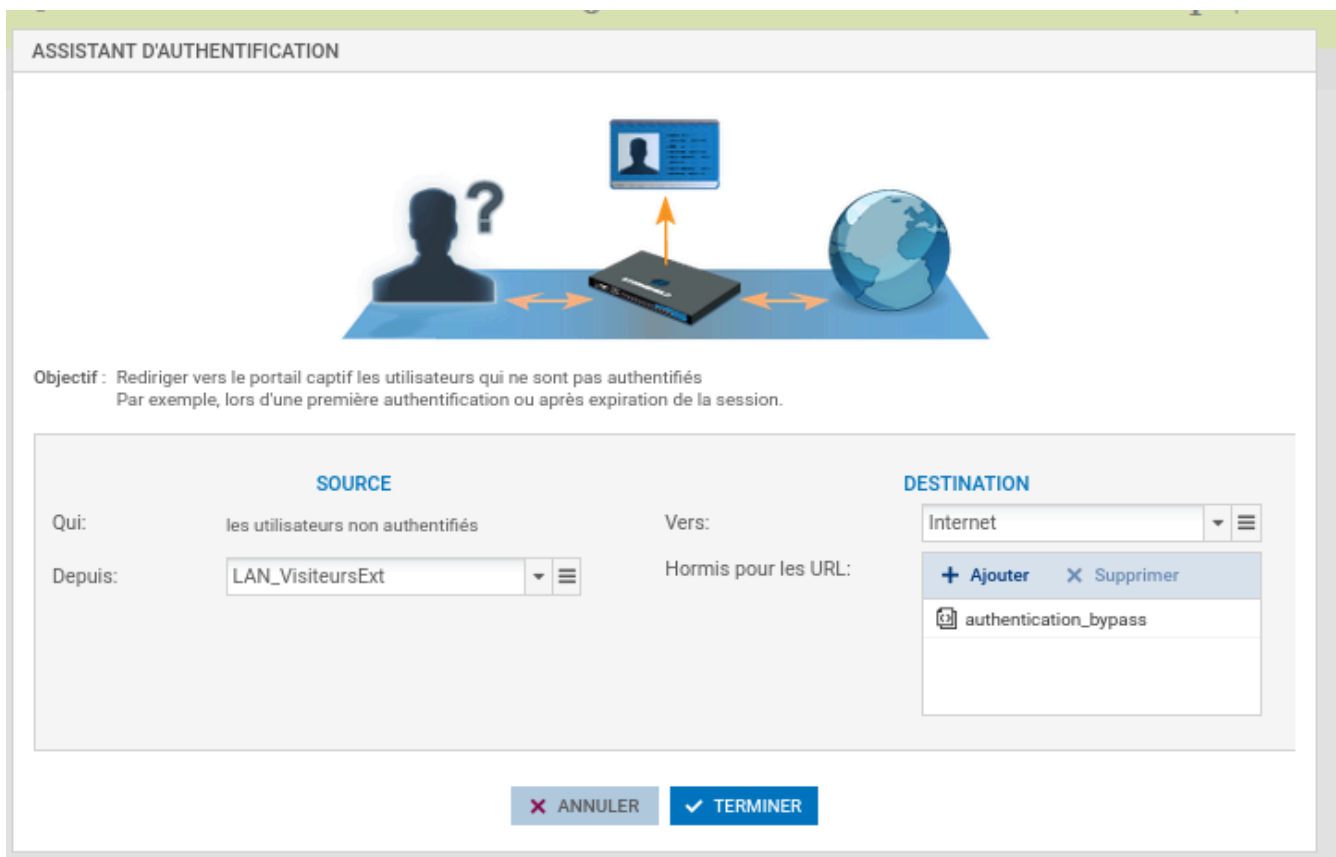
ASSISTANT D'AUTHENTIFICATION

Objectif : Rediriger vers le portail captif les utilisateurs qui ne sont pas authentifiés
Par exemple, lors d'une première authentification ou après expiration de la session.

SOURCE

Qui: les utilisateurs non authentifiés

Depuis: LAN_VisiteursExt

DESTINATION

Vers: Internet

Hormis pour les URL:

+ Ajouter × Supprimer

authentication_bypass

× ANNULER ✓ TERMINER